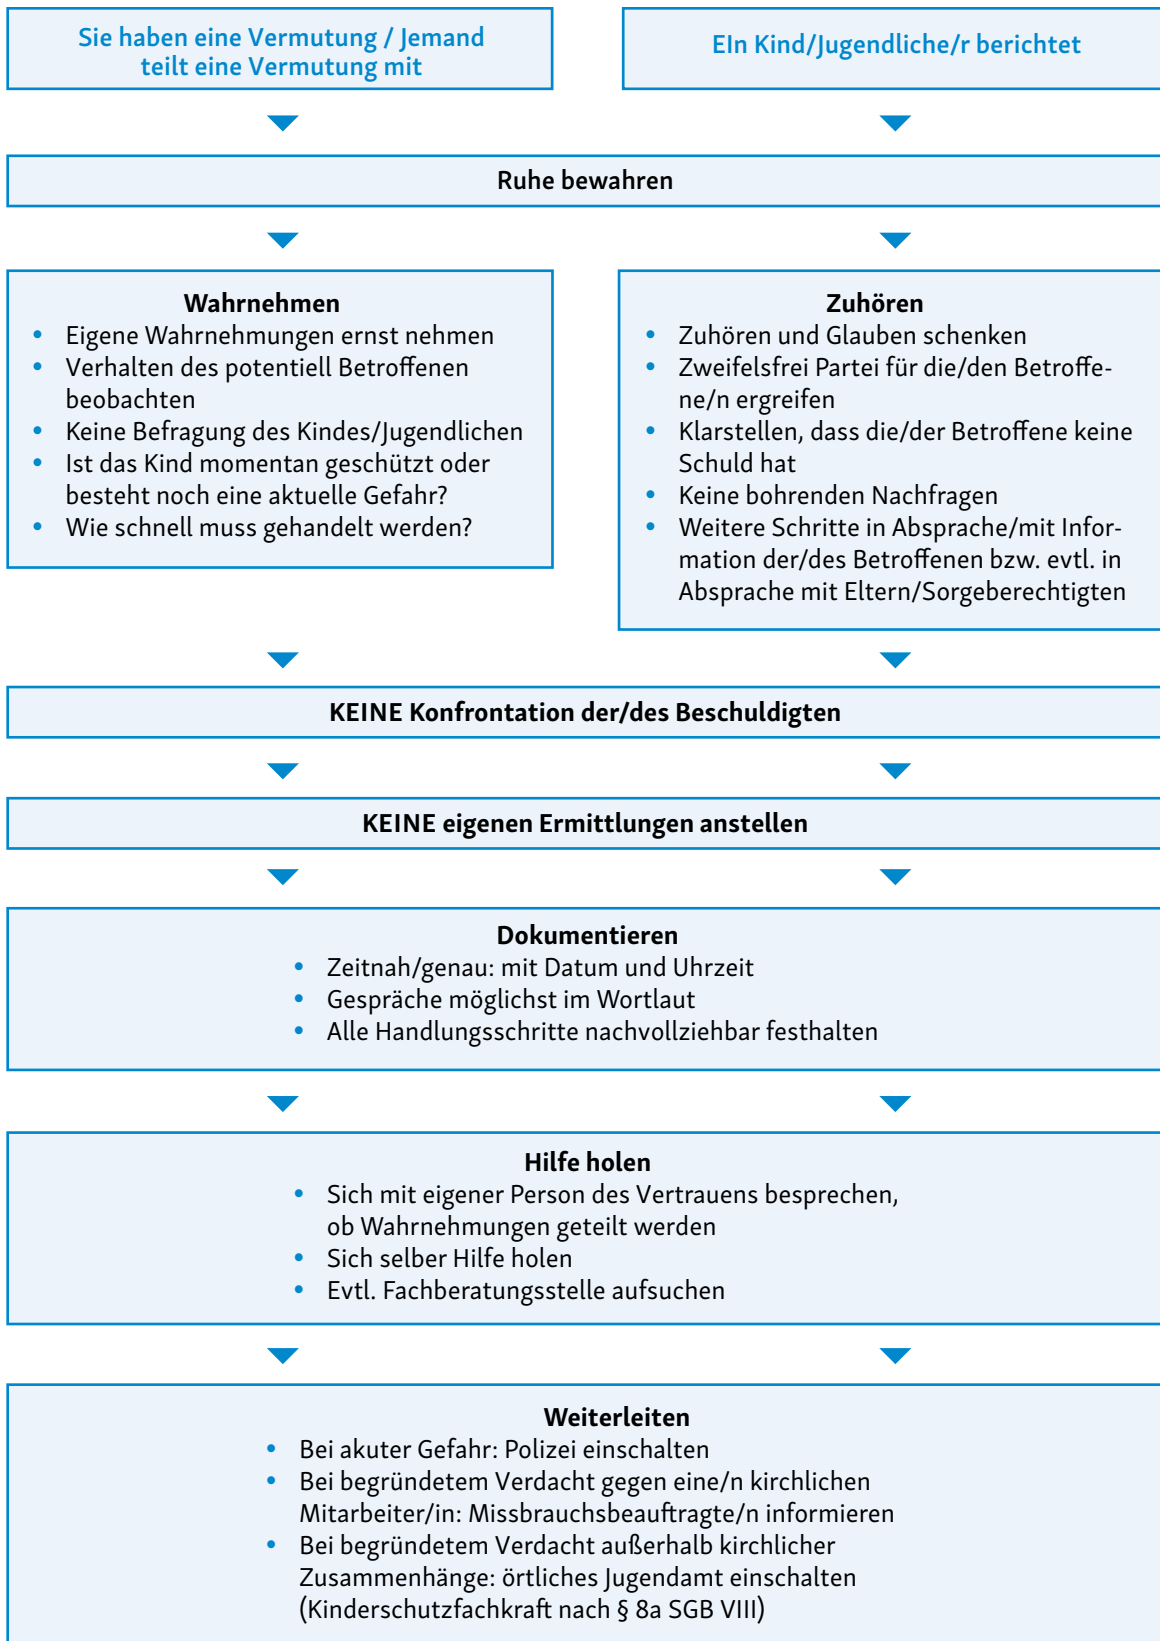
Sie haben eine Vermutung / Jemand teilt eine Vermutung mit

EIn Kind/Jugendliche/r berichtet

Ruhe bewahren

Wahrnehmen
- Eigene Wahrnehmungen ernst nehmen
- Verhalten des potentiell Betroffenen beobachten
- Keine Befragung des Kindes/Jugendlichen
- Ist das Kind momentan geschützt oder besteht noch eine aktuelle Gefahr?
- Wie schnell muss gehandelt werden?

Zuhören
- Zuhören und Glauben schenken
- Zweifelsfrei Partei für die/den Betroffene/n ergreifen
- Klarstellen, dass die/der Betroffene keine Schuld hat
- Keine bohrenden Nachfragen
- Weitere Schritte in Absprache/mit Information der/des Betroffenen bzw. evtl. in Absprache mit Eltern/Sorgeberechtigten

KEINE Konfrontation der/des Beschuldigten

KEINE eigenen Ermittlungen anstellen

Dokumentieren
- Zeitnah/genau: mit Datum und Uhrzeit
- Gespräche möglichst im Wortlaut
- Alle Handlungsschritte nachvollziehbar festhalten

Hilfe holen
- Sich mit eigener Person des Vertrauens besprechen, ob Wahrnehmungen geteilt werden
- Sich selber Hilfe holen
- Evtl. Fachberatungsstelle aufsuchen

Weiterleiten
- Bei akuter Gefahr: Polizei einschalten
- Bei begründetem Verdacht gegen eine/n kirchlichen Mitarbeiter/in: Missbrauchsbeauftragte/n informieren
- Bei begründetem Verdacht außerhalb kirchlicher Zusammenhänge: örtliches Jugendamt einschalten (Kinderschutzfachkraft nach § 8a SGB VIII)